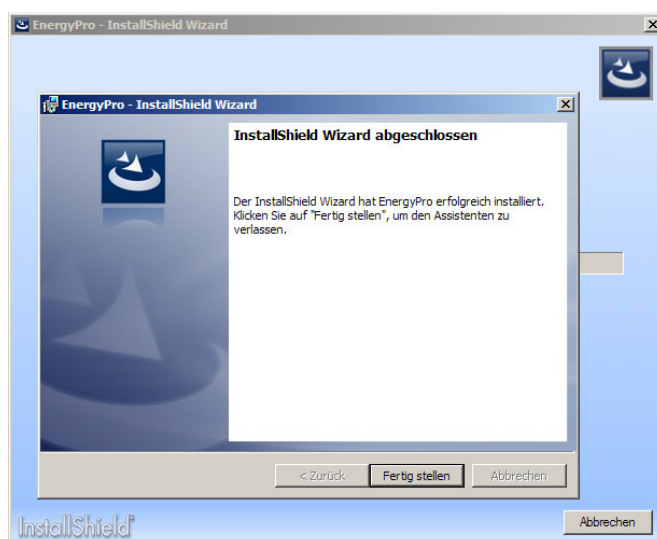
EnergyPro - InstallShield Wizard

EnergyPro - InstallShield Wizard

InstallShield Wizard abgeschlossen

Der InstallShield Wizard hat EnergyPro erfolgreich installiert. Klicken Sie auf "Fertig stellen", um den Assistenten zu verlassen.

< Zurück

Fertig stellen

Abbrechen

InstallShield

Abbrechen